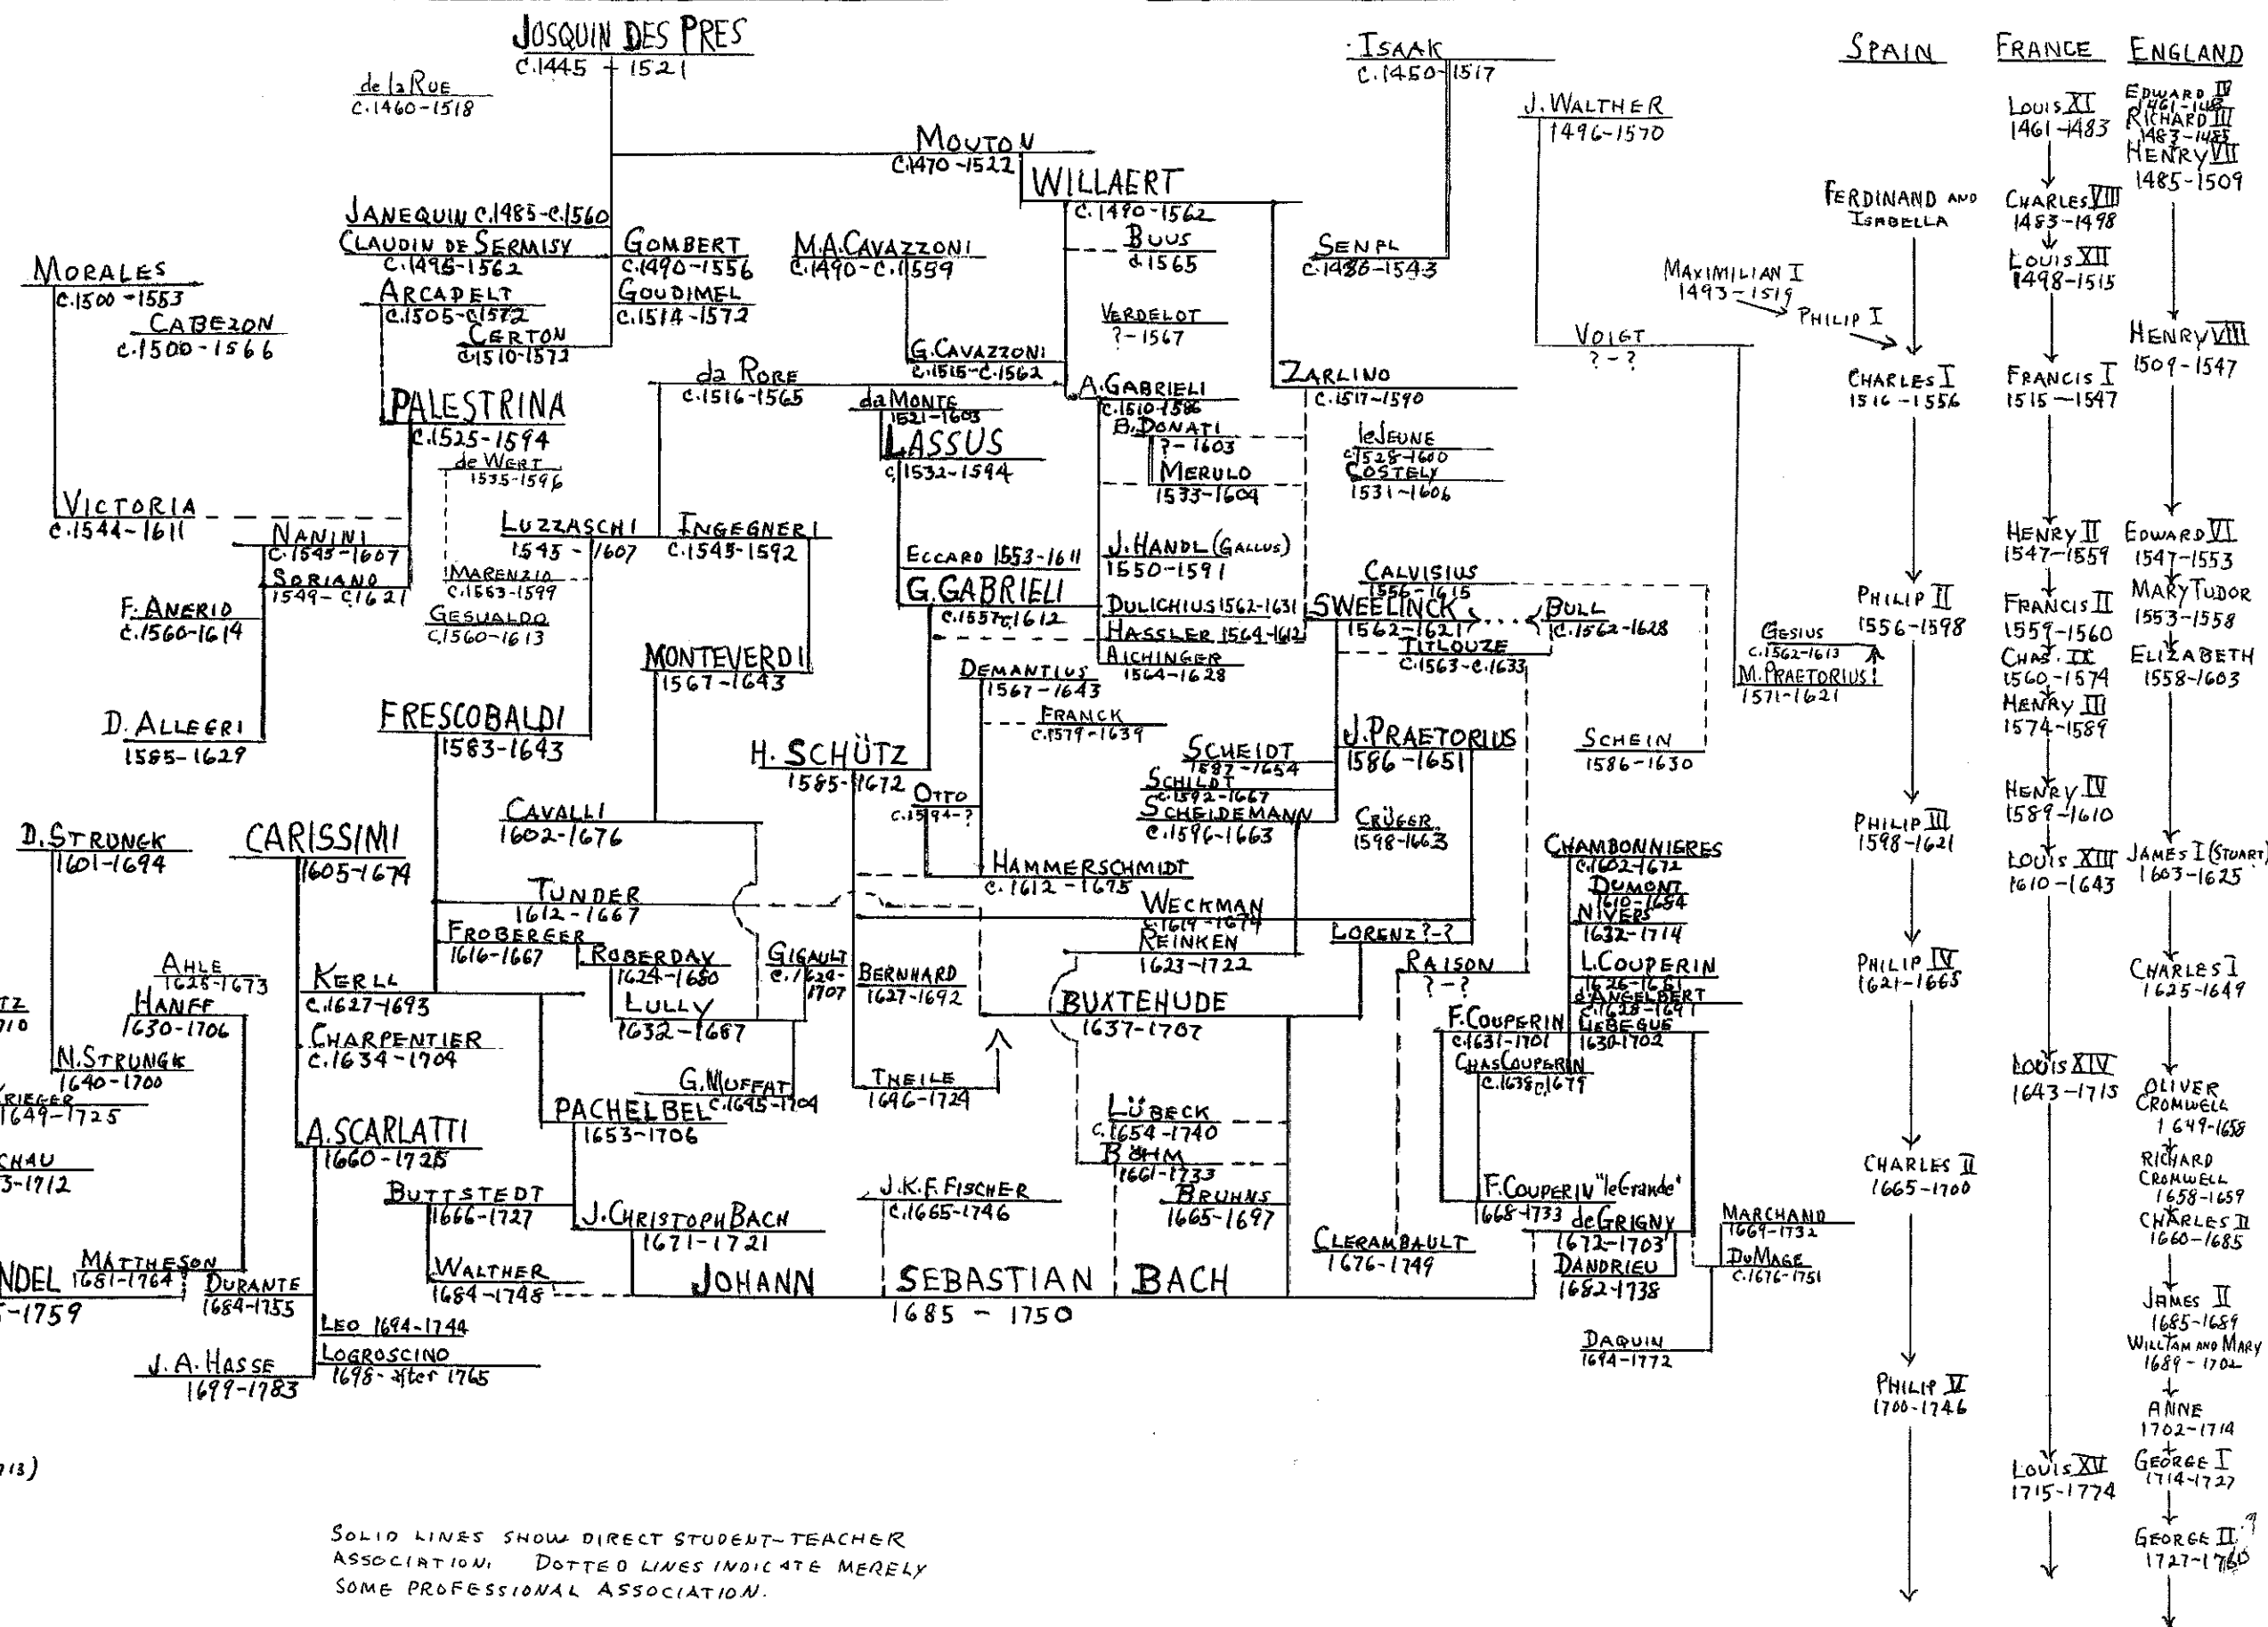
JOSQUIN DES PRES
C.1445 - 1521

de la Rue
C.1460-1518

ISAAK
C.1450-1517

J. WALTHER
1496-1570

MOUTON
C.1470-1522

WILLAERT
C.1490-1562

BUUS
d.1565

SENFL
C.1486-1543

JANEQUIN C.1485-C.1560
CLAUDIN DE SERMISY
C.1495-1562

GOMBERT
C.1490-1556
GOUDIMEL
C.1514-1572

M.A.CAVAZZONI
C.1490-C.1559

MORALES
C.1500-1553

CABEZON
C.1500-1566

ARCADELT
C.1505-C.1572
CERTON
C.1510-1572

VERDELOT
?-1567

G.CAVAZZONI
C.1515-C.1562

da RORE
C.1516-1565

da MONTE
1521-1603

A.GABRIELI
C.1510-1586

ZARLINO
C.1517-1590

VOIGT
?-?

PALESTRINA
C.1525-1594

LASSUS
C.1532-1594

B.DONATI
?-1603
MERULO
1533-1604

leJEUNE
C.1528-1600
COSTELY
1531-1606

de WERT
1535-1596

VICTORIA
C.1544-1611

NANINI
C.1545-1607
SORIANO
1549-C.1621

LUZZASCHI
1545-1607

INGEGNERI
C.1545-1592

MARENZIO
C.1553-1599
GESUALDO
C.1560-1613

ECCARD 1553-1611
G.GABRIELI
C.1557-C.1612

J.HANDL (GALLUS)
1550-1591

CALVISIUS
1556-1615

F.ANERIO
C.1560-1614

MONTEVERDI
1567-1643

DULICHIUS 1562-1631
HASSLER 1564-1612
AICHINGER
1564-1628

SWEELINCK
1562-1621

BULL
C.1562-1628

TITLOUZE
C.1563-C.1633

GESIUS
C.1562-1613
M.PRAETORIUS
1571-1621

DEMANTIUS
1567-1643

FRANCK
C.1579-1639

D.ALLEGRI
1585-1629

FRESCOBALDI
1583-1643

H.SCHÜTZ
1585-1672

SCHEIDT
1587-1654
SCHILDT
C.1592-1667
SCHEIDEMANN
C.1596-1663

J.PRAETORIUS
1586-1651

SCHEIN
1586-1630

CRÜGER
1598-1663

OTTO
C.1594-?

CAVALLI
1602-1676

D.STRUNCK
1601-1694

CARISSIMI
1605-1674

HAMMERSCHMIDT
C.1612-1675

CHAMBONNIERES
C.1602-1672
DUMONT
1610-1654
NIVERS
1632-1714

TUNDER
1612-1667

WECKMAN
C.1619-1674
REINKEN
1623-1722

FROBERGER
1616-1667

LORENZ ?-?

ROBERDAY
1624-1680
LULLY
1632-1687

GIGAULT
C.1624-1707

BERNHARD
1627-1692

RAISON
?-?

L.COUPERIN
1626-1661
d'ANGLEBERT
C.1628-1691
LEBEGUE
1630-1702

AHLE
1625-1673

HANFF
1630-1706

KERLL
C.1627-1693

CHARPENTIER
C.1634-1704

BUXTEHUDE
1637-1707

F.COUPERIN
C.1631-1701
CHAS.COUPERIN
C.1638-C.1679

TZ
710

N.STRUNGK
1640-1700

KRIEGER
1649-1725

G.MUFFAT
C.1645-1704

PACHELBEL
1653-1706

THEILE
1646-1724

LÜBECK
C.1654-1740
BÖHM
1661-1733

A.SCARLATTI
1660-1725

CHAU
3-1712

BUTTSTEDT
1666-1727

J.K.F.FISCHER
C.1665-1746

BRUHNS
1665-1697

J.CHRISTOPH BACH
1671-1721

F.COUPERIN "le Grande"
1668-1733

deGRIGNY
1672-1703

MARCHAND
1669-1732

CLERAMBAULT
1676-1749

DANDRIEU
1682-1738

DuMAGE
C.1676-1751

NDEL
5-1759

MATTHESON
1681-1764

DURANTE
1684-1755

WALTHER
1684-1748

JOHANN SEBASTIAN BACH
1685 - 1750

LEO 1694-1744
LOGROSCINO
1698-after 1765

J.A.HASSE
1699-1783

DAQUIN
1694-1772

13)

SOLID LINES SHOW DIRECT STUDENT-TEACHER ASSOCIATION. DOTTED LINES INDICATE MERELY SOME PROFESSIONAL ASSOCIATION.

SPAIN
FERDINAND AND ISABELLA
MAXIMILIAN I
1493-1519
PHILIP I
CHARLES I
1516-1556
PHILIP II
1556-1598
PHILIP III
1598-1621
PHILIP IV
1621-1665
CHARLES II
1665-1700
PHILIP V
1700-1746

FRANCE
LOUIS XI
1461-1483
CHARLES VIII
1483-1498
LOUIS XII
1498-1515
FRANCIS I
1515-1547
HENRY II
1547-1559
FRANCIS II
1559-1560
CHAS. IX
1560-1574
HENRY III
1574-1589
HENRY IV
1589-1610
LOUIS XIII
1610-1643
LOUIS XIV
1643-1715
LOUIS XV
1715-1774

ENGLAND
EDWARD IV
1461-1483
RICHARD III
1483-1485
HENRY VII
1485-1509
HENRY VIII
1509-1547
EDWARD VI
1547-1553
MARY TUDOR
1553-1558
ELIZABETH
1558-1603
JAMES I (STUART)
1603-1625
CHARLES I
1625-1649
OLIVER CROMWELL
1649-1658
RICHARD CROMWELL
1658-1659
CHARLES II
1660-1685
JAMES II
1685-1689
WILLIAM AND MARY
1689-1702
ANNE
1702-1714
GEORGE I
1714-1727
GEORGE II
1727-1760